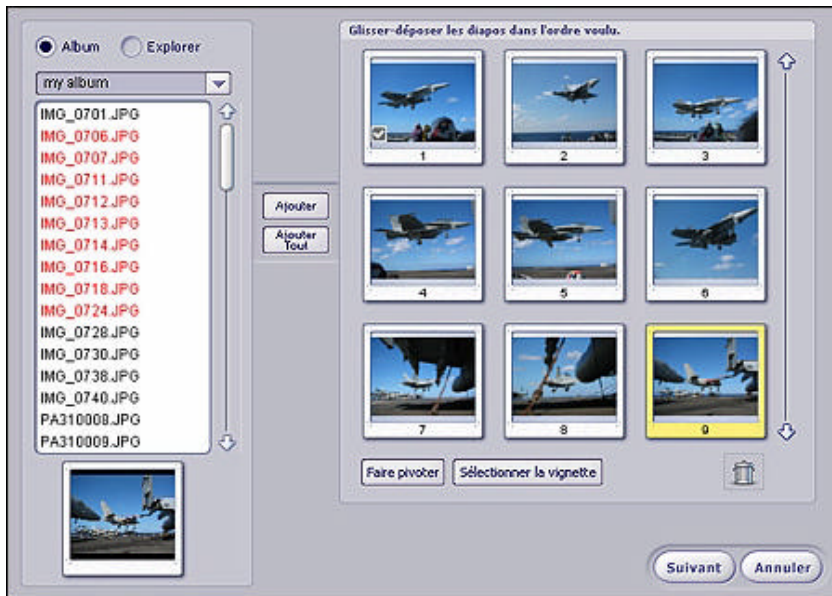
Album Explorer

my album

IMG_0701.JPG
IMG_0706.JPG
IMG_0707.JPG
IMG_0711.JPG
IMG_0712.JPG
IMG_0713.JPG
IMG_0714.JPG
IMG_0716.JPG
IMG_0718.JPG
IMG_0724.JPG
IMG_0728.JPG
IMG_0730.JPG
IMG_0738.JPG
IMG_0740.JPG
PA310008.JPG
PA310009.JPG

Ajouter

Ajouter Tout

Glisser-déposer les diapos dans l'ordre voulu.

1
2
3
4
5
6
7
8
9

Faire pivoter

Sélectionner la vignette

Suivant

Annuler